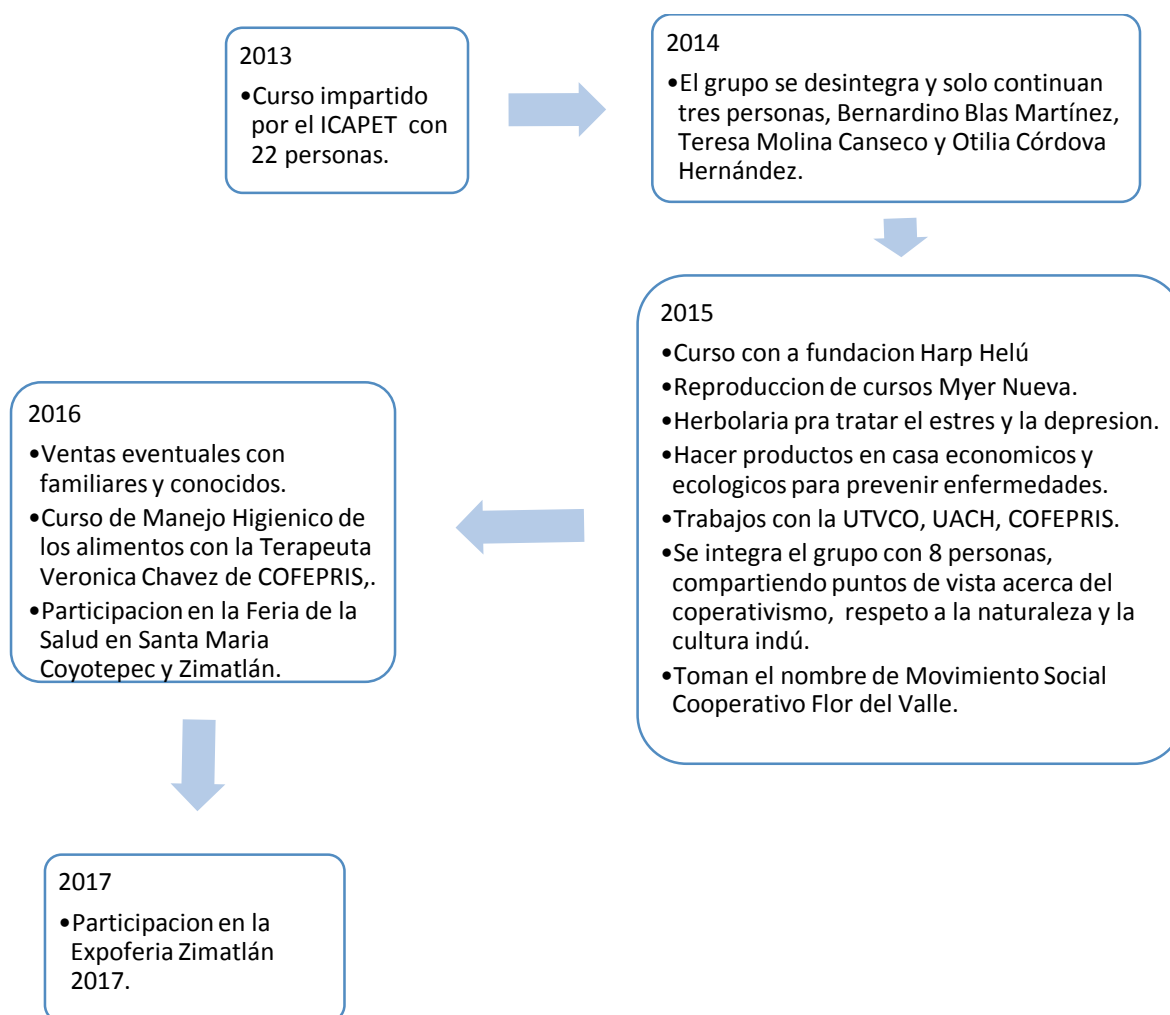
2013

•Curso impartido por el ICAPET con 22 personas.

2014

•El grupo se desintegra y solo continuan tres personas, Bernardino Blas Martínez, Teresa Molina Canseco y Otilia Córdova Hernández.

2015

•Curso con a fundacion Harp Helú

•Reproduccion de cursos Myer Nueva.

•Herbolaria pra tratar el estres y la depresion.

•Hacer productos en casa economicos y ecologicos para prevenir enfermedades.

•Trabajos con la UTVCO, UACH, COFEPRIS.

•Se integra el grupo con 8 personas, compartiendo puntos de vista acerca del coperativismo, respeto a la naturaleza y la cultura indú.

•Toman el nombre de Movimiento Social Cooperativo Flor del Valle.

2016

•Ventas eventuales con familiares y conocidos.

•Curso de Manejo Higienico de los alimentos con la Terapeuta Veronica Chavez de COFEPRIS,.

•Participacion en la Feria de la Salud en Santa Maria Coyotepec y Zimatlán.

2017

•Participacion en la Expoferia Zimatlán 2017.